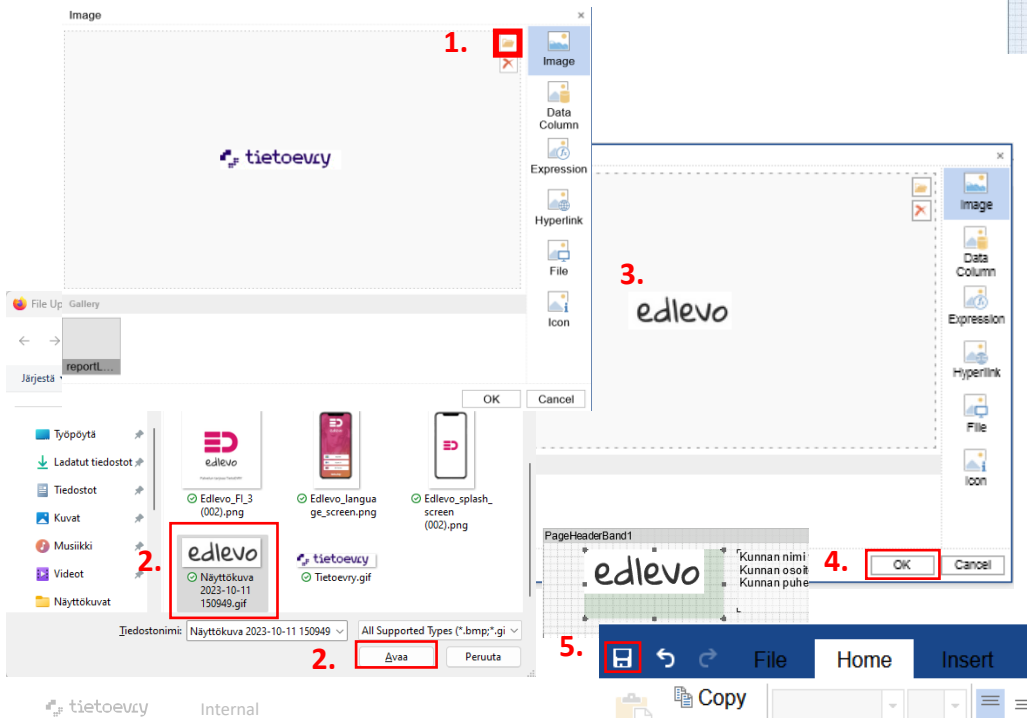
Image

1.

Image

Data Column

Expression

Hyperlink

File

Icon

tietoevry

File Up

Gallery

reportL...

OK
Cancel

Järjestä

Työpöytä
Ladatut tiedostot
Tiedostot
Kuvat
Musiikki
Videot
Näyttökuvat

edlevo

Edlevo_FI_3 (002).png

Edlevo_language_screen.png

Edlevo_splash_screen (002).png

2.

edlevo

Näyttökuva 2023-10-11 150949.gif

tietoevry

Tietoevry.gif

Tiedostonimi: Näyttökuva 2023-10-11 150949

All Supported Types (*.bmp;*.gi

2.

Avaa

Peruuta

Image

Data Column

Expression

Hyperlink

File

Icon

3.

edlevo

PageHeaderBand1

edlevo

Kunnan nimi
Kunnan osoit
Kunnan puhe

4.

OK

Cancel

5.

File

Home

Insert

Copy

tietoevry

Internal